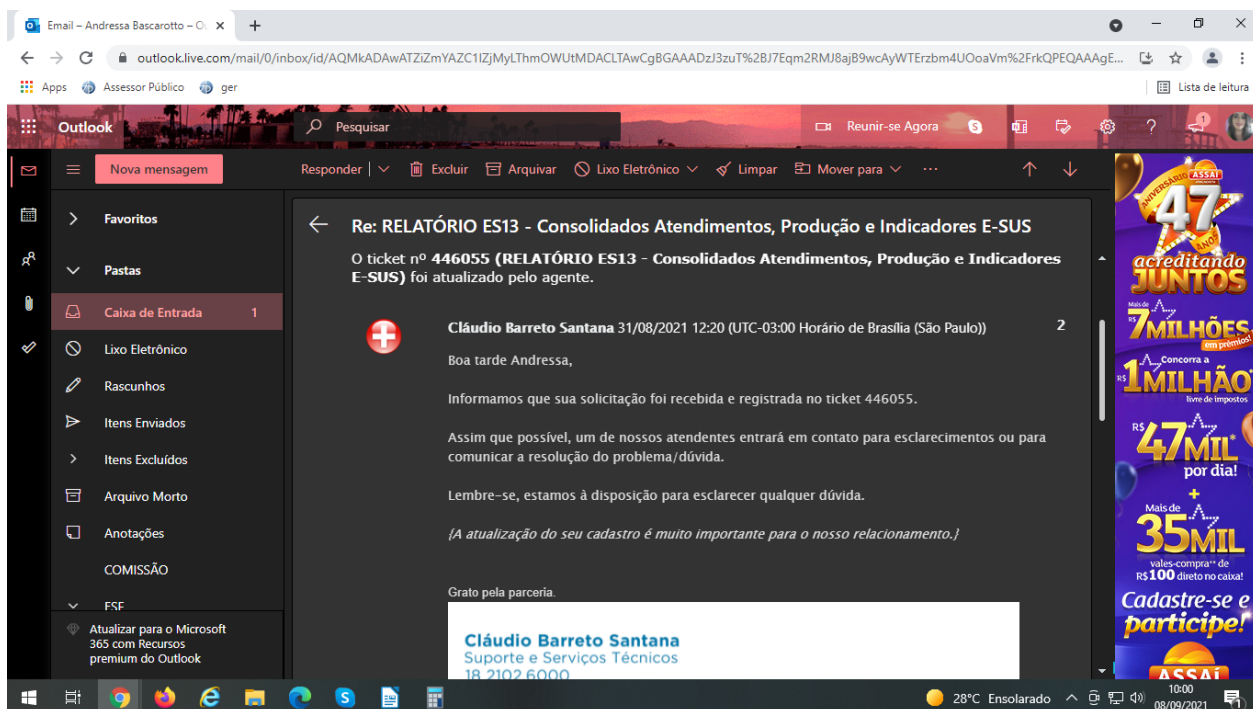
Email – Andressa Bascarotto – O
outlook.live.com/mail/0/inbox/id/AQMkADAwATZiZmYAZC1lZjMyLThmOWUtMDACLTAwCgBGAAADzJ3zuT%2BJ7Eqm2RMJ8ajB9wcAyWTErzbm4UOoaVm%2FrkQPEQAAAgE...
Apps Assessor Público ger
Lista de leitura
Outlook
Pesquisar
Reunir-se Agora
Nova mensagem
Responder | Excluir Arquivar Lixo Eletrônico Limpar Mover para ···
Favoritos
Pastas
Caixa de Entrada 1
Lixo Eletrônico
Rascunhos
Itens Enviados
Itens Excluídos
Arquivo Morto
Anotações
COMISSÃO
ESF
Atualizar para o Microsoft 365 com Recursos premium do Outlook

Re: RELATÓRIO ES13 - Consolidados Atendimentos, Produção e Indicadores E-SUS

O ticket nº **446055 (RELATÓRIO ES13 - Consolidados Atendimentos, Produção e Indicadores E-SUS)** foi atualizado pelo agente.

**Cláudio Barreto Santana** 31/08/2021 12:20 (UTC-03:00 Horário de Brasília (São Paulo)) 2

Boa tarde Andressa,

Informamos que sua solicitação foi recebida e registrada no ticket 446055.

Assim que possível, um de nossos atendentes entrará em contato para esclarecimentos ou para comunicar a resolução do problema/dúvida.

Lembre-se, estamos à disposição para esclarecer qualquer dúvida.

*{A atualização do seu cadastro é muito importante para o nosso relacionamento.}*

Grato pela parceria.

Cláudio Barreto Santana
Suporte e Serviços Técnicos
18 2102 6000

Aniversário ASSAÍ 47 anos
acreditando JUNTOS
Mais de 7 MILHÕES em prêmios!
Concorra a R$ 1 MILHÃO livre de impostos
R$ 47 MIL por dia!
+
Mais de 35 MIL vales-compra de R$ 100 direto no caixa!
Cadastre-se e participe!
ASSAÍ

28°C Ensolarado
10:00
08/09/2021